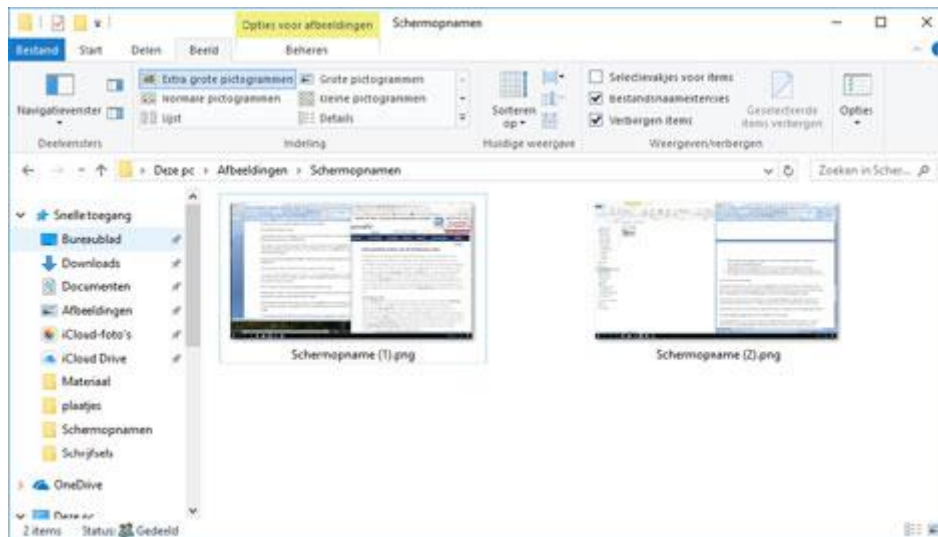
Opties voor afbeeldingen Schermopnamen

Bestand Start Delen Beeld Beheren

Navigatievenster

Deelvensters

Extra grote pictogrammen Grote pictogrammen Normale pictogrammen Kleine pictogrammen Lijst Details

Indeling

Sorteren op

Huidige weergave

Selectievakjes voor items
Bestandsnaamextensies
Verborgen items

Geselecteerde items verbergen

Opties

Weergeven/verbergen

Deze pc › Afbeeldingen › Schermopnamen

Zoeken in Scher...

Snelle toegang
Bureaublad
Downloads
Documenten
Afbeeldingen
iCloud-foto's
iCloud Drive
Materiaal
plaatjes
Schermopnamen
Schrijfsels
OneDrive
Deze pc

Schermopname (1).png

Schermopname (2).png

2 items Status: Gedeeld